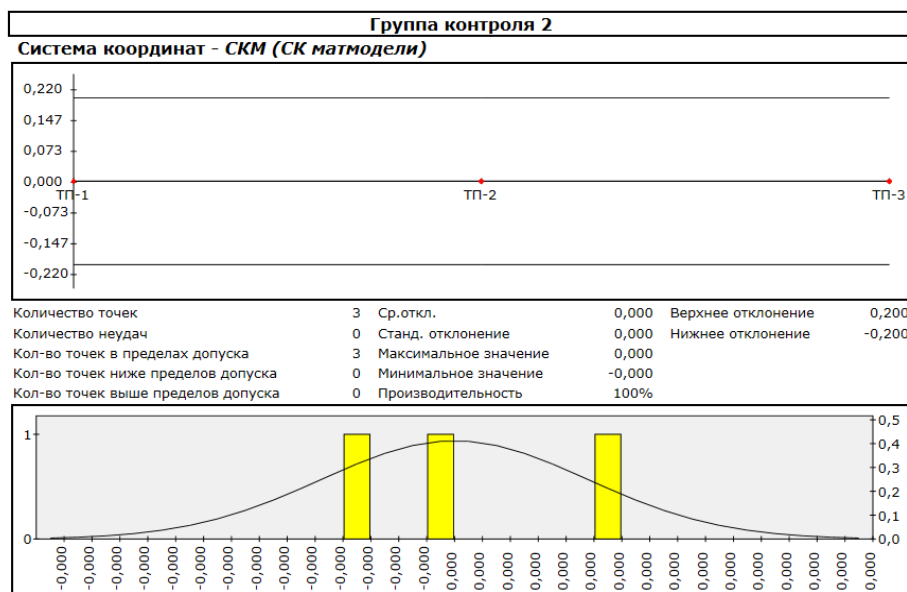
Группа контроля 2

Система координат - *СКМ (СК матмодели)*

0,220
0,147
0,073
0,000
-0,073
-0,147
-0,220

ТП-1
ТП-2
ТП-3

| | | | | | |
|---|---|---|---|---|---|
| Количество точек | 3 | Ср.откл. | 0,000 | Верхнее отклонение | 0,200 |
| Количество неудач | 0 | Станд. отклонение | 0,000 | Нижнее отклонение | -0,200 |
| Кол-во точек в пределах допуска | 3 | Максимальное значение | 0,000 | | |
| Кол-во точек ниже пределов допуска | 0 | Минимальное значение | -0,000 | | |
| Кол-во точек выше пределов допуска | 0 | Производительность | 100% | | |

1
0

0,5
0,4
0,3
0,2
0,1
0,0

-0,000 -0,000 -0,000 -0,000 -0,000 -0,000 -0,000 -0,000 -0,000 -0,000 -0,000 -0,000 -0,000 -0,000 -0,000 -0,000 0,000 0,000 0,000 0,000 0,000 0,000 0,000 0,000 0,000 0,000 0,000 0,000 0,000 0,000 0,000